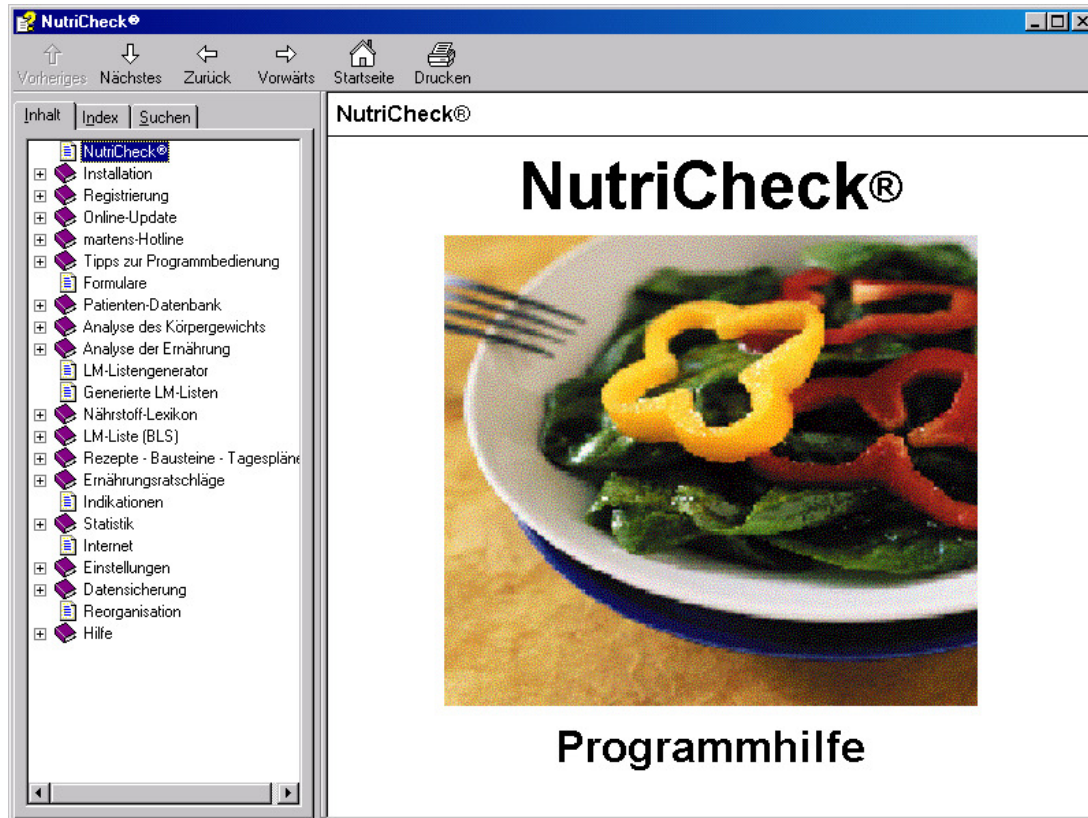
NutriCheck®

Vorheriges Nächstes Zurück Vorwärts Startseite Drucken

Inhalt Index Suchen

NutriCheck®
Installation
Registrierung
Online-Update
martens-Hotline
Tipps zur Programmbedienung
Formulare
Patienten-Datenbank
Analyse des Körpergewichts
Analyse der Ernährung
LM-Listengenerator
Generierte LM-Listen
Nährstoff-Lexikon
LM-Liste (BLS)
Rezepte - Bausteine - Tagespläne
Ernährungsratschläge
Indikationen
Statistik
Internet
Einstellungen
Datensicherung
Reorganisation
Hilfe

NutriCheck®

NutriCheck®

Programmhilfe